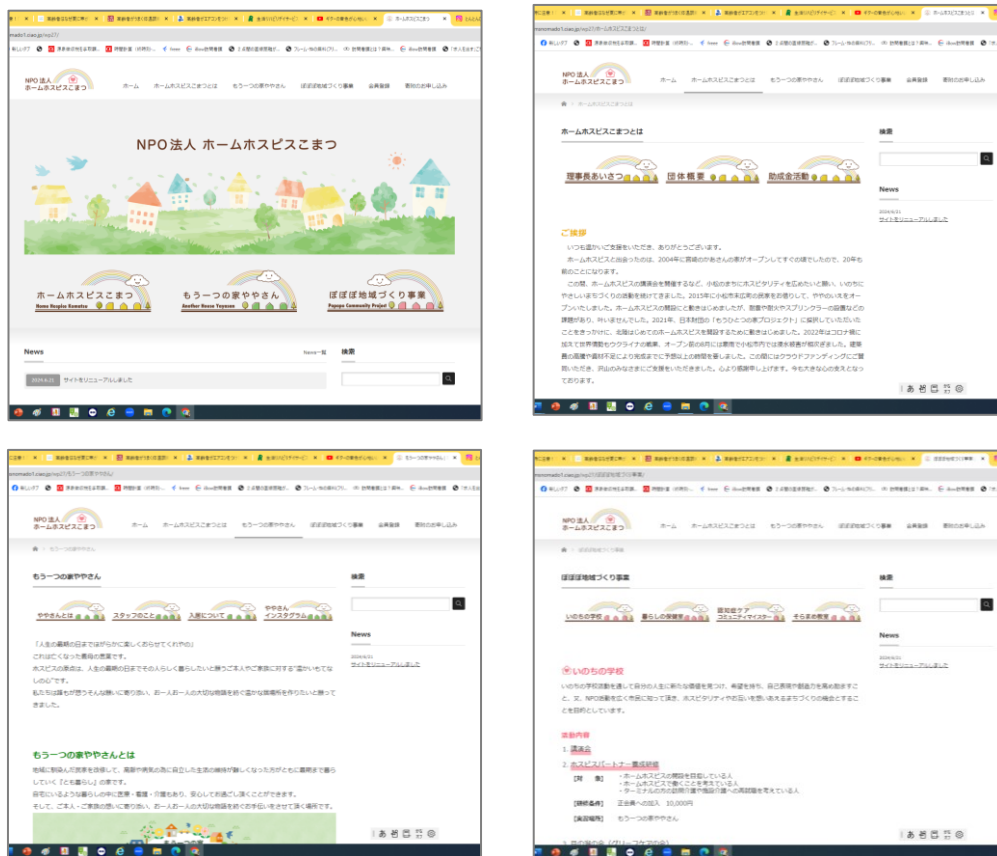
NPO法人 ホームホスピスこまつ

ホーム　ホームホスピスこまつとは　もう一つの家ややさん　ぽぽぽ地域づくり事業　会員登録　寄附のお申し込み

NPO法人 ホームホスピスこまつ

ホームホスピスこまつ
Home Hospice Komatsu

もう一つの家ややさん
Another House Yayasan

ぽぽぽ地域づくり事業
Popopo Community Project

News

News一覧

2024.6.21　サイトをリニューアルしました

検索

NPO法人 ホームホスピスこまつ

ホーム　ホームホスピスこまつとは　もう一つの家ややさん　ぽぽぽ地域づくり事業　会員登録　寄附のお申し込み

ホームホスピスこまつとは

理事長あいさつ　団体概要　助成金活動

ご挨拶

いつも温かいご支援をいただき、ありがとうございます。

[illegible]

検索

News

2024.6.21
サイトをリニューアルしました

NPO法人 ホームホスピスこまつ

ホーム　ホームホスピスこまつとは　もう一つの家ややさん　ぽぽぽ地域づくり事業　会員登録　寄附のお申し込み

もう一つの家ややさん

ややさんとは　スタッフのこと　入居について　ややさん インスタグラム

「人生の最期の日まで自分らしく暮らせてくれやの」

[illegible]

もう一つの家ややさんとは

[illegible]

検索

News

2024.6.21
サイトをリニューアルしました

NPO法人 ホームホスピスこまつ

ホーム　ホームホスピスこまつとは　もう一つの家ややさん　ぽぽぽ地域づくり事業　会員登録　寄附のお申し込み

ぽぽぽ地域づくり事業

いのちの学校　暮らしの保健室　認知症ケア コミュニティマイスター　そらまめ教室

いのちの学校

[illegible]

活動内容

1. 講演会
2. ホスピスパートナー養成研修

【対象】
【研修条件】 正会員への加入 10,000円
【実習場所】 もう一つの家ややさん

検索

News

2024.6.21
サイトをリニューアルしました